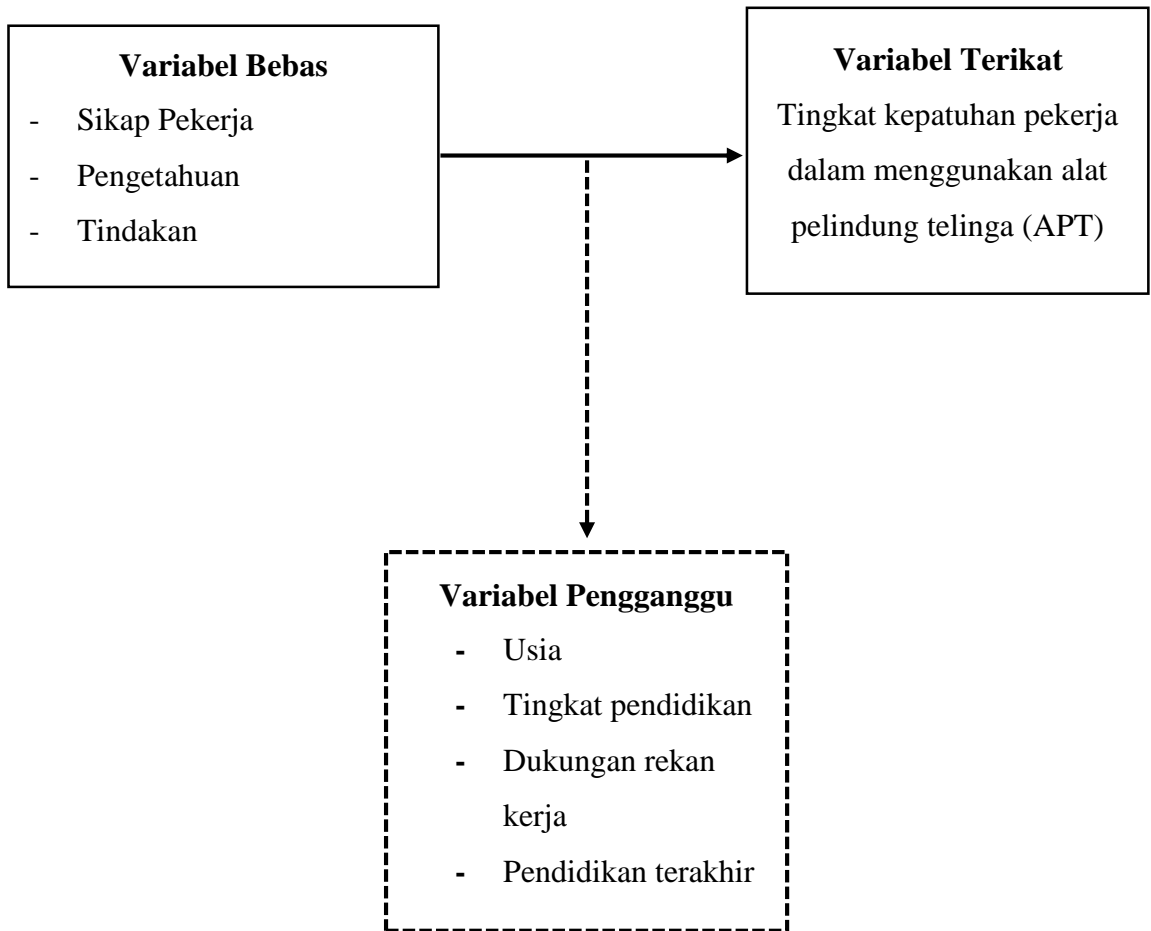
**Variabel Bebas**
- Sikap Pekerja
- Pengetahuan
- Tindakan

**Variabel Terikat**
Tingkat kepatuhan pekerja dalam menggunakan alat pelindung telinga (APT)

**Variabel Pengganggu**
- Usia
- Tingkat pendidikan
- Dukungan rekan kerja
- Pendidikan terakhir